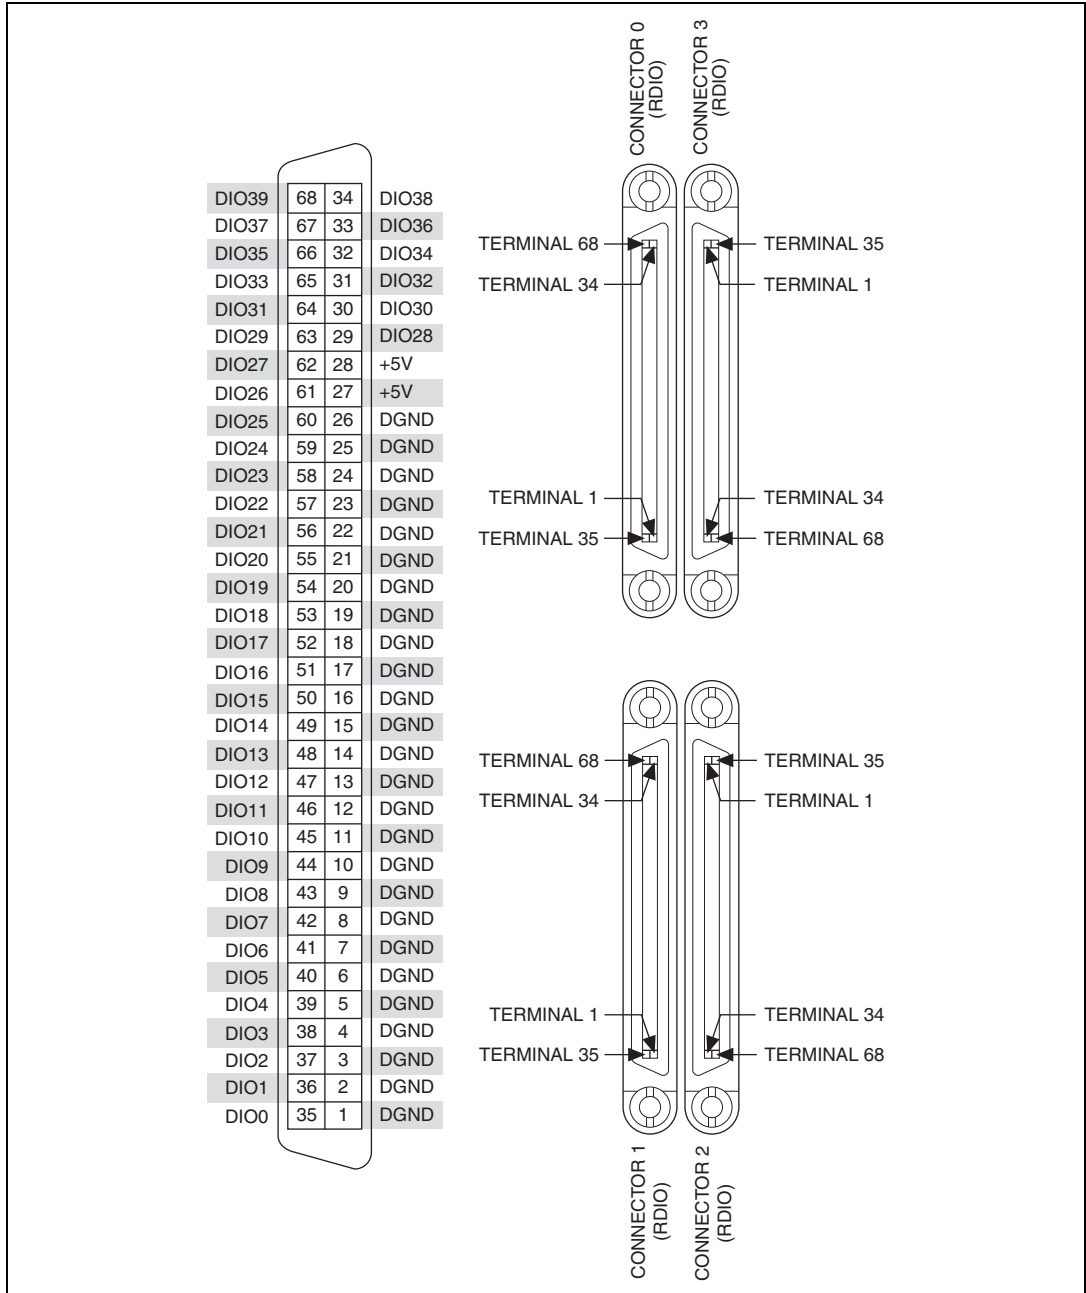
CONNECTOR 0 (RDIO)
CONNECTOR 3 (RDIO)

| DIO39 | 68 | 34 | DIO38 |
|---|---|---|---|
| DIO37 | 67 | 33 | DIO36 |
| DIO35 | 66 | 32 | DIO34 |
| DIO33 | 65 | 31 | DIO32 |
| DIO31 | 64 | 30 | DIO30 |
| DIO29 | 63 | 29 | DIO28 |
| DIO27 | 62 | 28 | +5V |
| DIO26 | 61 | 27 | +5V |
| DIO25 | 60 | 26 | DGND |
| DIO24 | 59 | 25 | DGND |
| DIO23 | 58 | 24 | DGND |
| DIO22 | 57 | 23 | DGND |
| DIO21 | 56 | 22 | DGND |
| DIO20 | 55 | 21 | DGND |
| DIO19 | 54 | 20 | DGND |
| DIO18 | 53 | 19 | DGND |
| DIO17 | 52 | 18 | DGND |
| DIO16 | 51 | 17 | DGND |
| DIO15 | 50 | 16 | DGND |
| DIO14 | 49 | 15 | DGND |
| DIO13 | 48 | 14 | DGND |
| DIO12 | 47 | 13 | DGND |
| DIO11 | 46 | 12 | DGND |
| DIO10 | 45 | 11 | DGND |
| DIO9 | 44 | 10 | DGND |
| DIO8 | 43 | 9 | DGND |
| DIO7 | 42 | 8 | DGND |
| DIO6 | 41 | 7 | DGND |
| DIO5 | 40 | 6 | DGND |
| DIO4 | 39 | 5 | DGND |
| DIO3 | 38 | 4 | DGND |
| DIO2 | 37 | 3 | DGND |
| DIO1 | 36 | 2 | DGND |
| DIO0 | 35 | 1 | DGND |

TERMINAL 68
TERMINAL 34
TERMINAL 35
TERMINAL 1
TERMINAL 1
TERMINAL 35
TERMINAL 34
TERMINAL 68

TERMINAL 68
TERMINAL 34
TERMINAL 35
TERMINAL 1
TERMINAL 1
TERMINAL 35
TERMINAL 34
TERMINAL 68

CONNECTOR 1 (RDIO)
CONNECTOR 2 (RDIO)